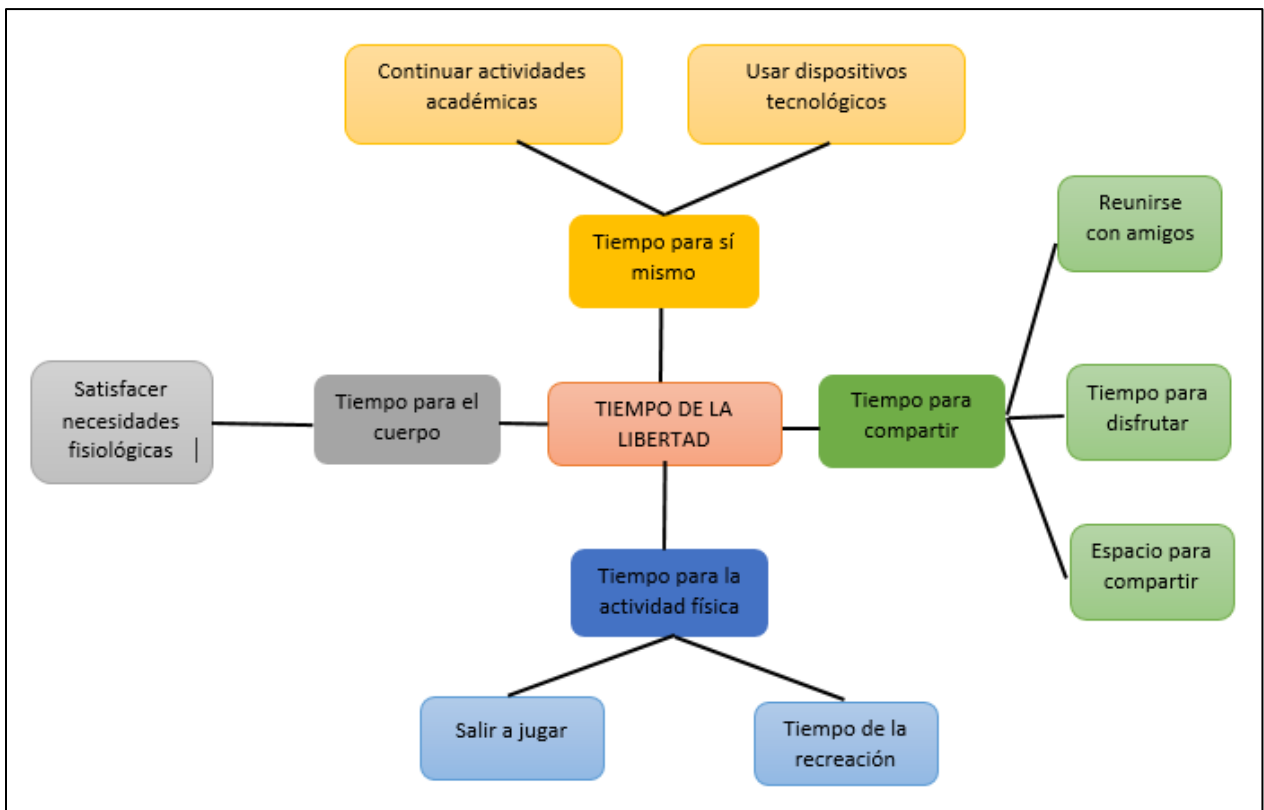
Continuar actividades académicas

Usar dispositivos tecnológicos

Tiempo para sí mismo

Reunirse con amigos

Satisfacer necesidades fisiológicas

Tiempo para el cuerpo

TIEMPO DE LA LIBERTAD

Tiempo para compartir

Tiempo para disfrutar

Espacio para compartir

Tiempo para la actividad física

Salir a jugar

Tiempo de la recreación